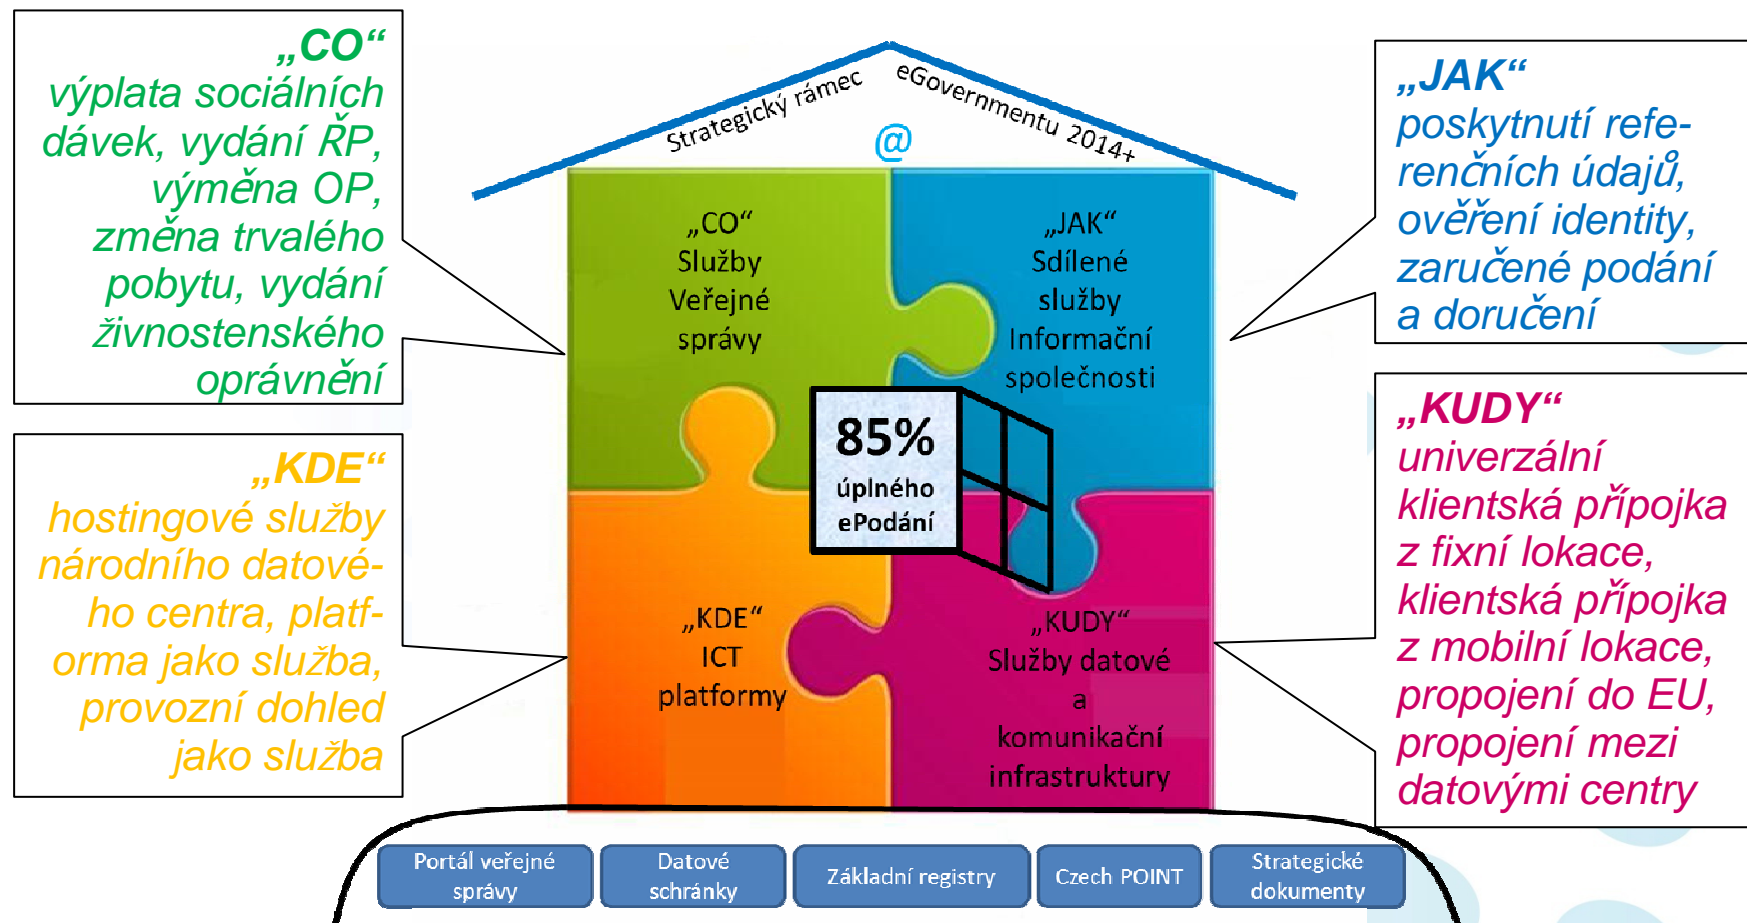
„CO“
výplata sociálních dávek, vydání ŘP, výměna OP, změna trvalého pobytu, vydání živnostenského oprávnění

Strategický rámec eGovernmentu 2014+

@

„JAK“
poskytnutí referenčních údajů, ověření identity, zaručené podání a doručení

„CO“
Služby
Veřejné
správy

„JAK“
Sdílené
služby
Informační
společnosti

85%
úplného
ePodání

„KDE“
hostingové služby národního datového centra, platforma jako služba, provozní dohled jako služba

„KDE“
ICT
platformy

„KUDY“
Služby datové
a
komunikační
infrastruktury

„KUDY“
univerzální klientská přípojka z fixní lokace, klientská přípojka z mobilní lokace, propojení do EU, propojení mezi datovými centry

Portál veřejné správy
Datové schránky
Základní registry
Czech POINT
Strategické dokumenty